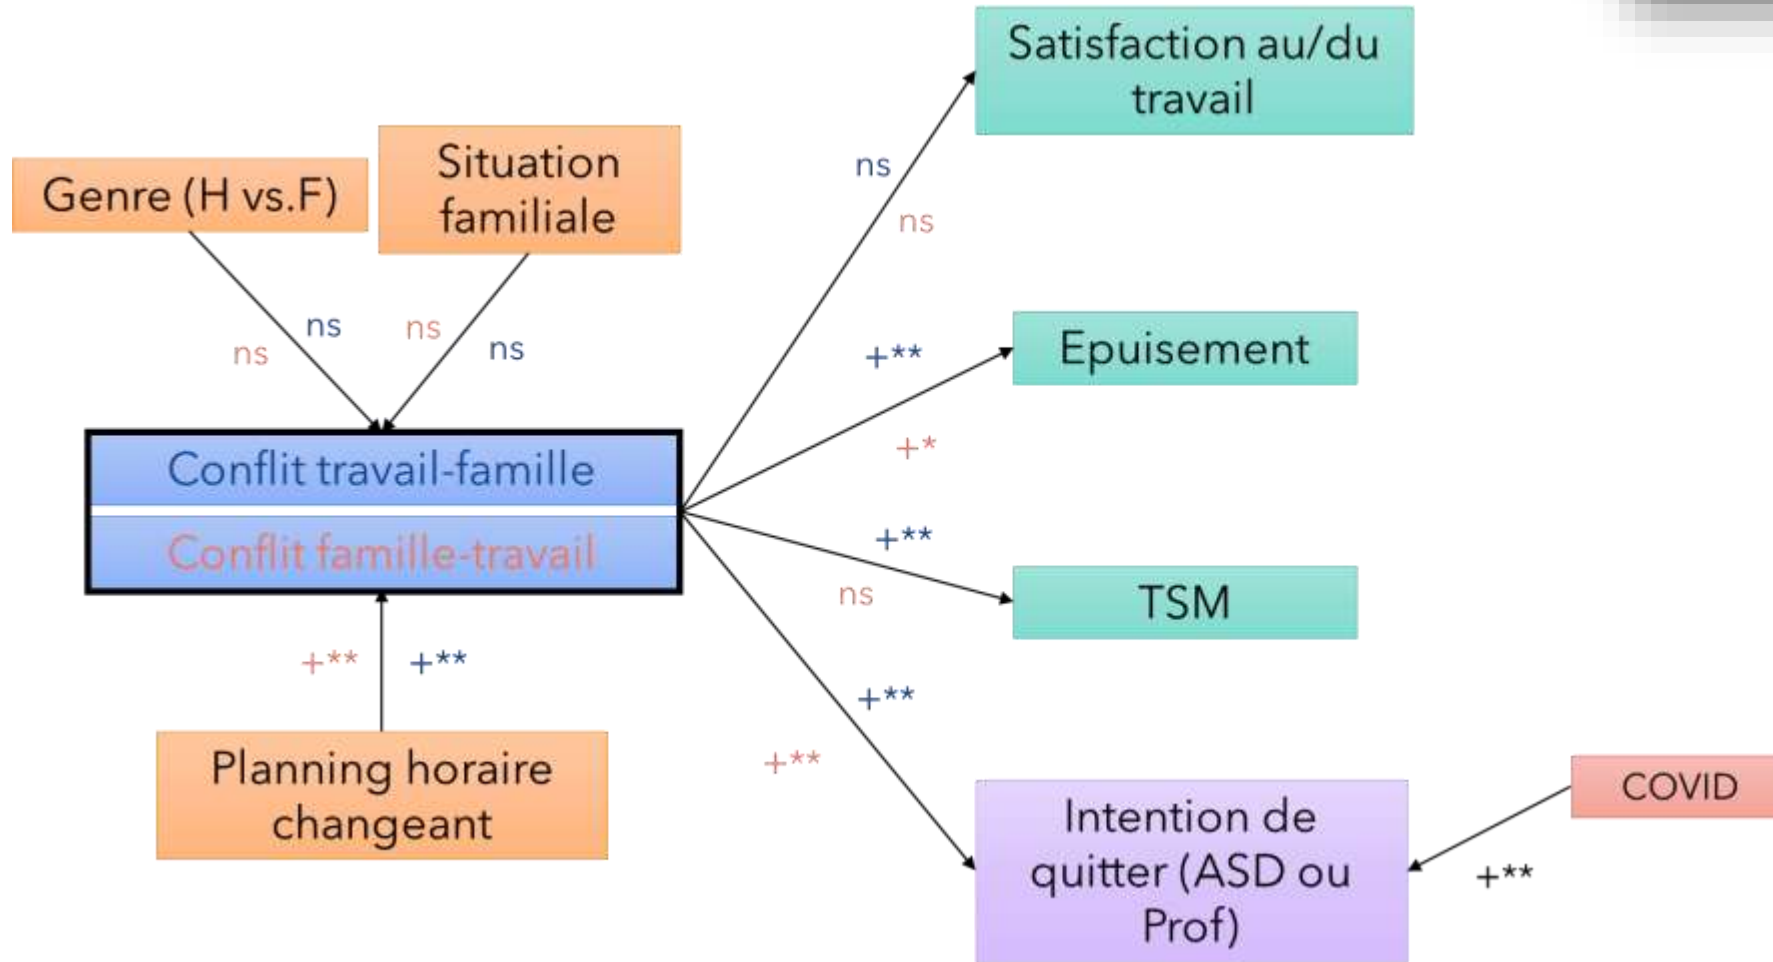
Genre (H vs.F)

Situation familiale

ns
ns
ns
ns

Conflit travail-famille

Conflit famille-travail

+**
+**

Planning horaire changeant

ns
ns

Satisfaction au/du travail

+**

Epuisement

+*

+**

TSM

ns

+**

+**

Intention de quitter (ASD ou Prof)

COVID

+**